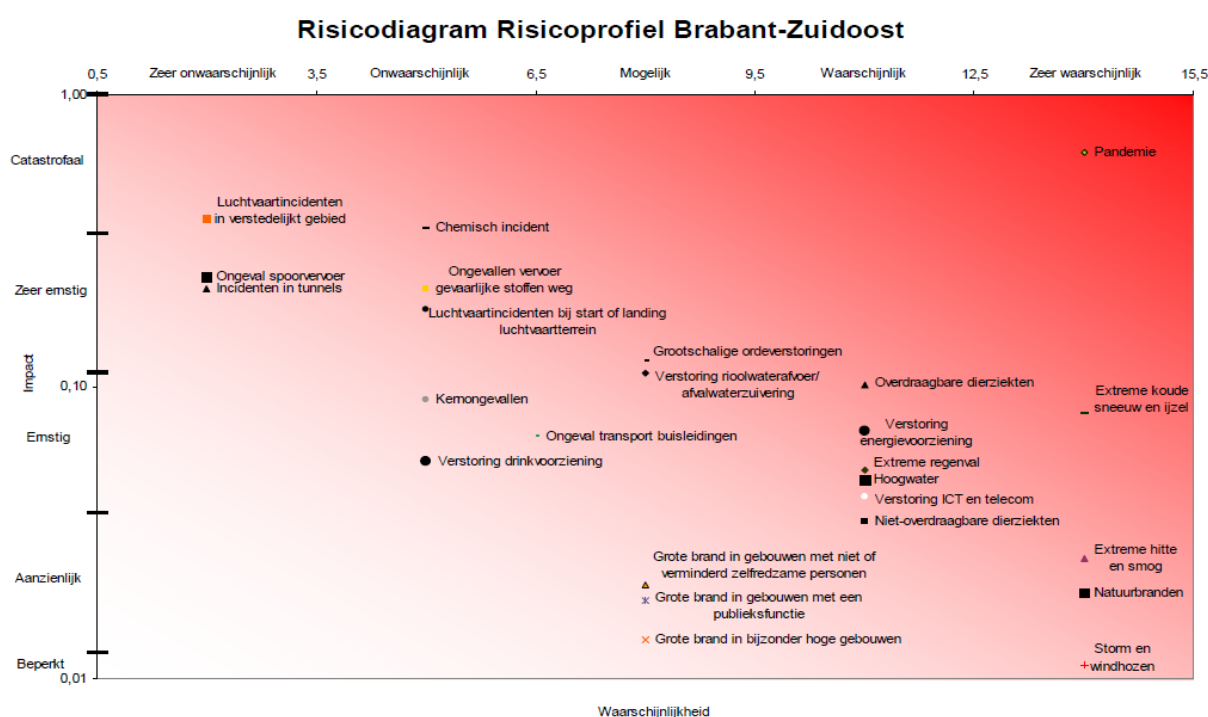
Risicodiagram Risicoprofiel Brabant-Zuidoost

0,5 Zeer onwaarschijnlijk 3,5 Onwaarschijnlijk 6,5 Mogelijk 9,5 Waarschijnlijk 12,5 Zeer waarschijnlijk 15,5

1,00

Catastrofaal

Zeer ernstig

0,10

Ernstig

Aanzienlijk

Beperkt

0,01

Impact

Waarschijnlijkheid

Pandemie

Luchtvaartincidenten in verstedelijkt gebied

Chemisch incident

Ongeval spoorvervoer

Incidenten in tunnels

Ongevallen vervoer gevaarlijke stoffen weg

Luchtvaartincidenten bij start of landing luchtvaartterrein

Grootschalige ordeverstoringen

Verstoring rioolwaterafvoer/ afvalwaterzuivering

Overdraagbare dierziekten

Extreme koude sneeuw en ijzel

Kernongevallen

Ongeval transport buisleidingen

Verstoring energievoorziening

Verstoring drinkvoorziening

Extreme regenval

Hoogwater

Verstoring ICT en telecom

Niet-overdraagbare dierziekten

Grote brand in gebouwen met niet of verminderd zelfredzame personen

Extreme hitte en smog

Grote brand in gebouwen met een publieksfunctie

Natuurbranden

Grote brand in bijzonder hoge gebouwen

Storm en windhozen